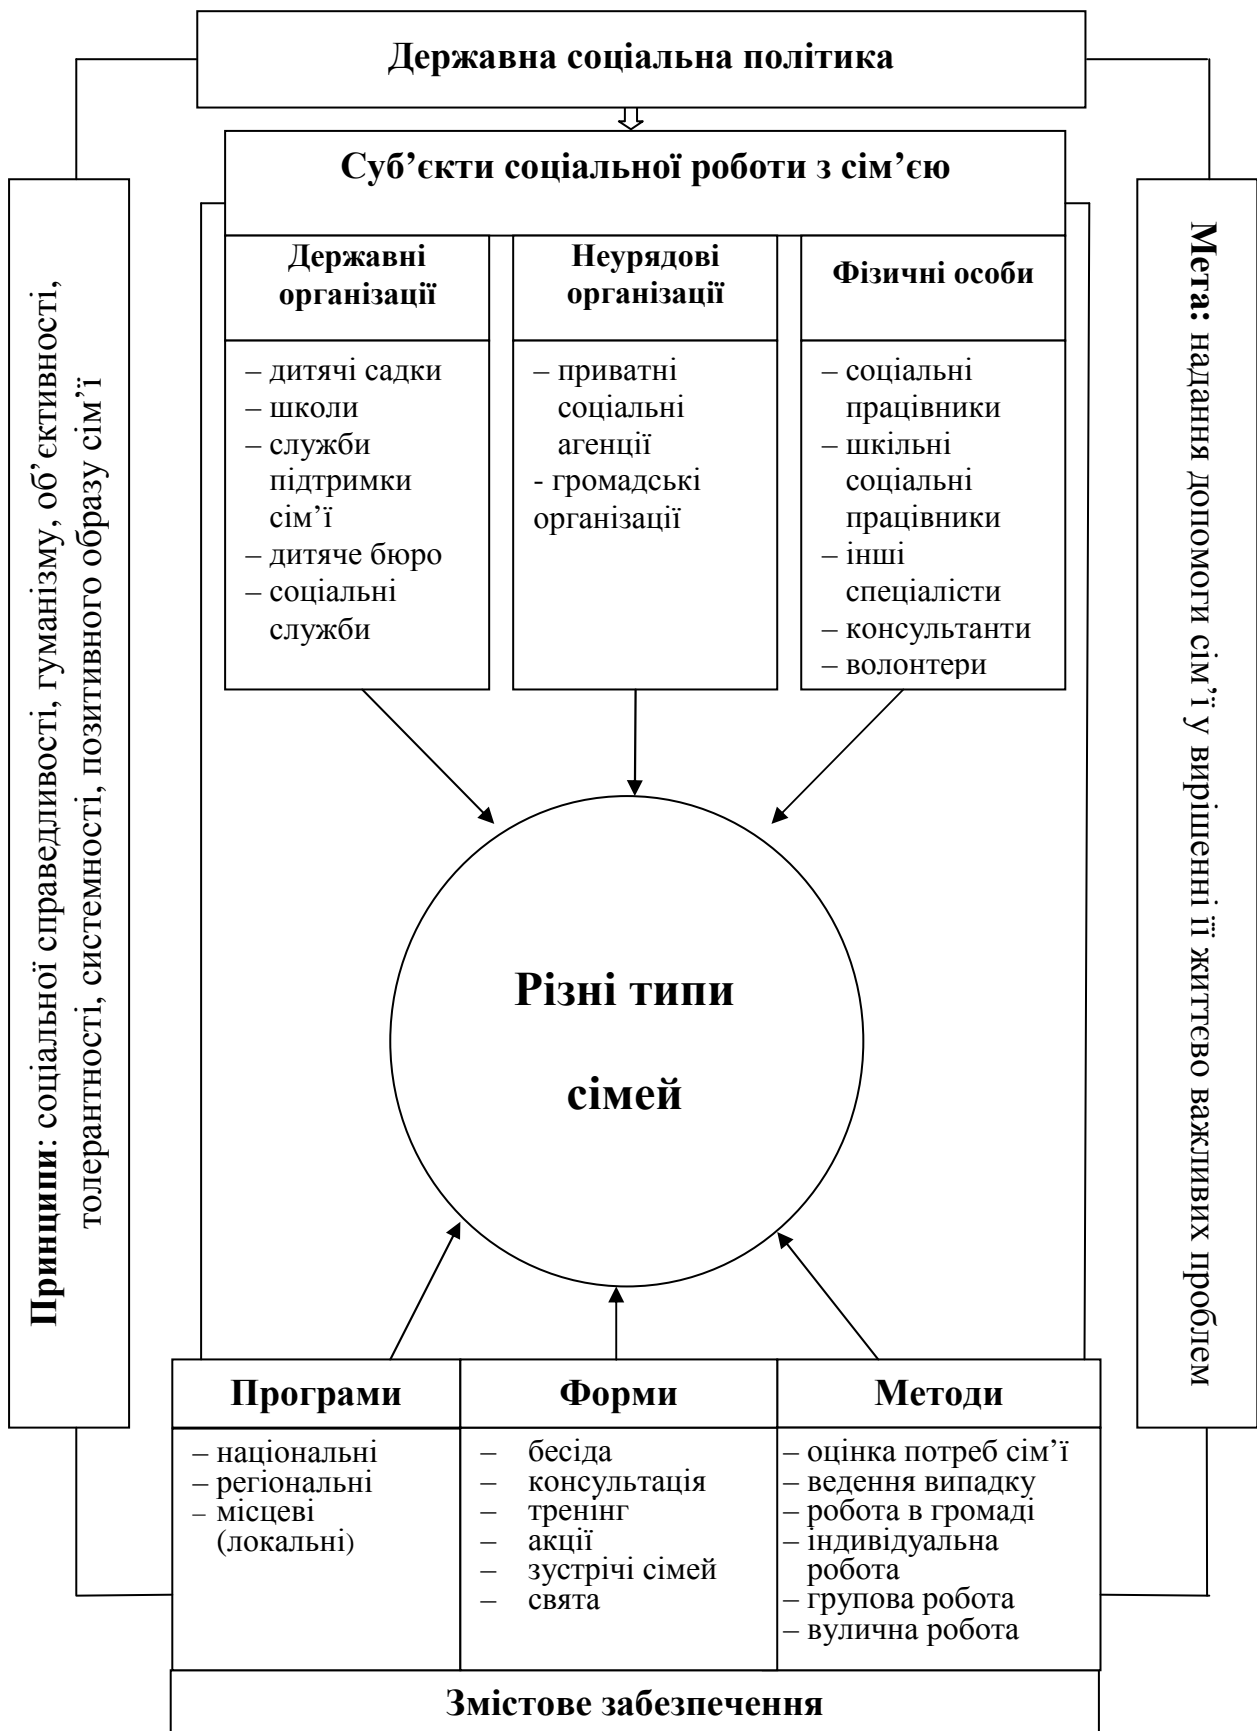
Державна соціальна політика

Суб'єкти соціальної роботи з сім'єю

| Державні організації | Неурядові організації | Фізичні особи |
|---|---|---|
| – дитячі садки<br>– школи<br>– служби підтримки сім'ї<br>– дитяче бюро<br>– соціальні служби | – приватні соціальні агенції<br>- громадські організації | – соціальні працівники<br>– шкільні соціальні працівники<br>– інші спеціалісти<br>– консультанти<br>– волонтери |

Принципи: соціальної справедливості, гуманізму, об'єктивності, толерантності, системності, позитивного образу сім'ї

Мета: надання допомоги сім'ї у вирішенні її життєво важливих проблем

Різні типи сімей

| Програми | Форми | Методи |
|---|---|---|
| – національні<br>– регіональні<br>– місцеві (локальні) | – бесіда<br>– консультація<br>– тренінг<br>– акції<br>– зустрічі сімей<br>– свята | – оцінка потреб сім'ї<br>– ведення випадку<br>– робота в громаді<br>– індивідуальна робота<br>– групова робота<br>– вулична робота |

Змістове забезпечення